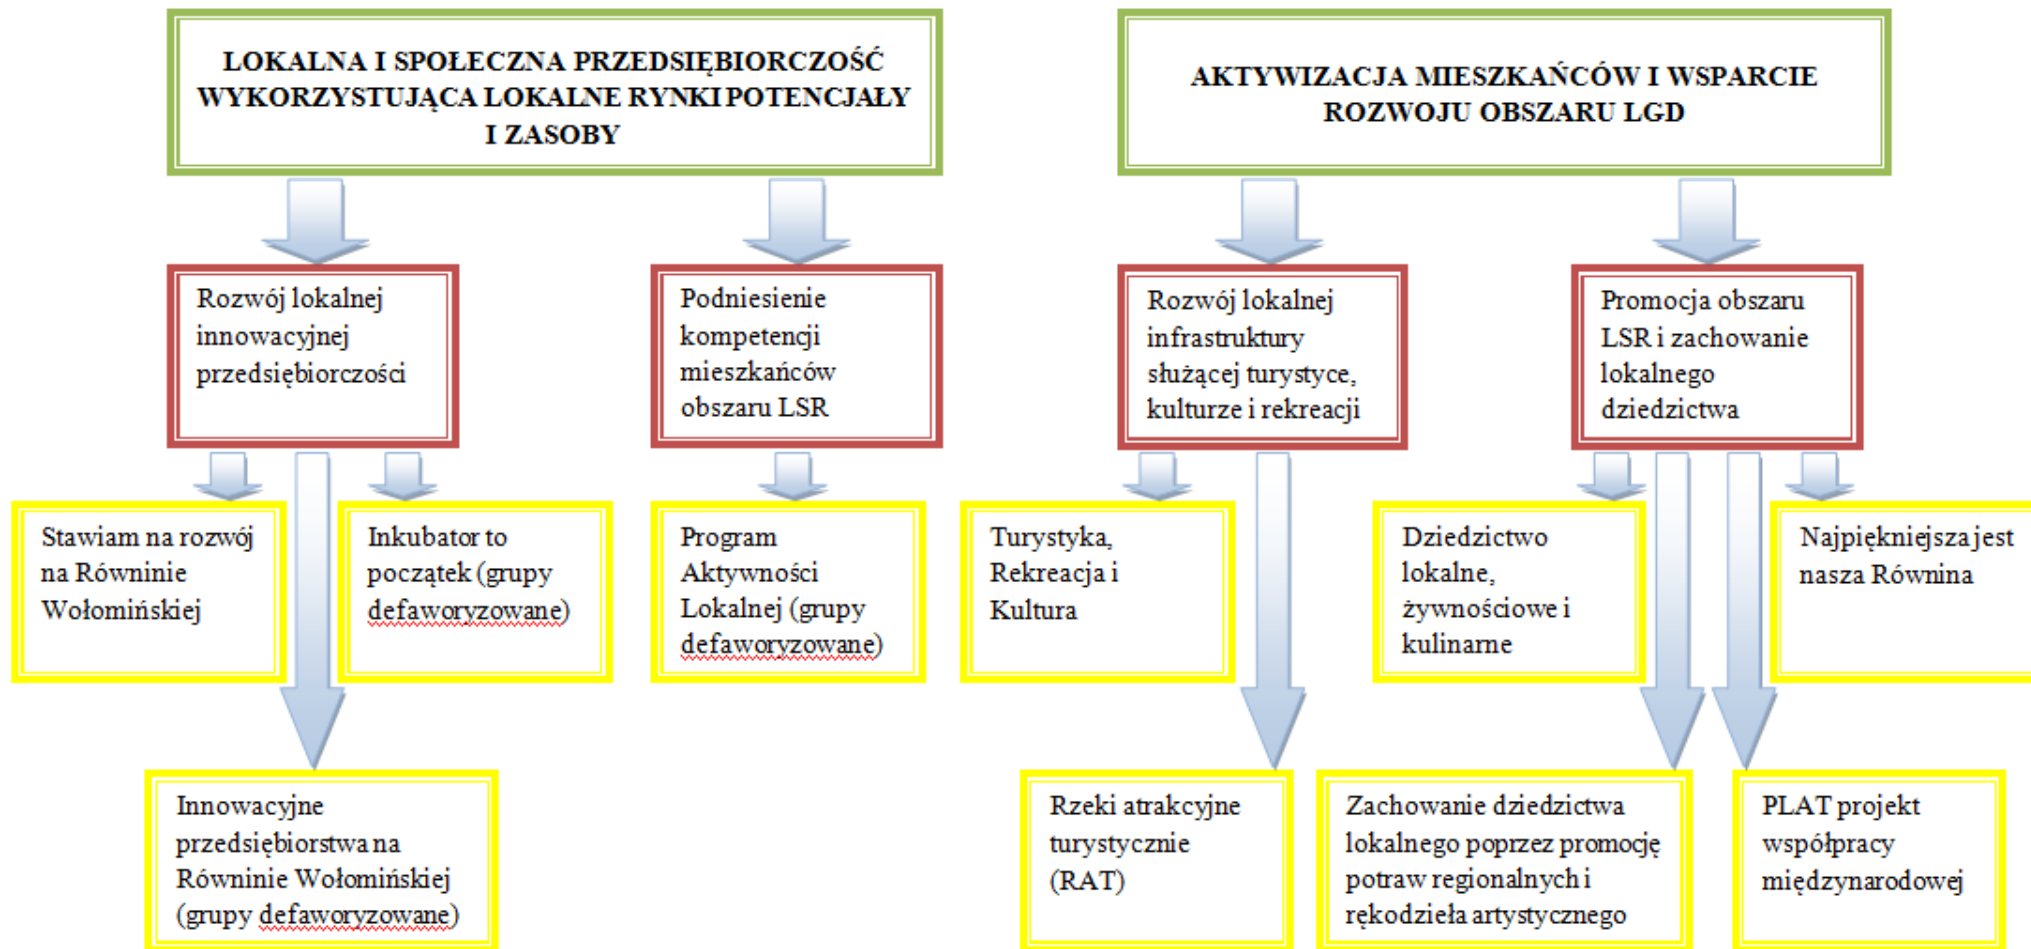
LOKALNA I SPOŁECZNA PRZEDSIĘBIORCZOŚĆ WYKORZYSTUJĄCA LOKALNE RYNKI POTENCJAŁY I ZASOBY

AKTYWIZACJA MIESZKAŃCÓW I WSPARCIE ROZWOJU OBSZARU LGD

Rozwój lokalnej innowacyjnej przedsiębiorczości

Podniesienie kompetencji mieszkańców obszaru LSR

Rozwój lokalnej infrastruktury służącej turystyce, kulturze i rekreacji

Promocja obszaru LSR i zachowanie lokalnego dziedzictwa

Stawiam na rozwój na Równinie Wołomińskiej

Inkubator to początek (grupy defaworyzowane)

Program Aktywności Lokalnej (grupy defaworyzowane)

Turystyka, Rekreacja i Kultura

Dziedzictwo lokalne, żywnościowe i kulinarne

Najpiękniejsza jest nasza Równina

Innowacyjne przedsiębiorstwa na Równinie Wołomińskiej (grupy defaworyzowane)

Rzeki atrakcyjne turystycznie (RAT)

Zachowanie dziedzictwa lokalnego poprzez promocję potraw regionalnych i rękodzieła artystycznego

PLAT projekt współpracy międzynarodowej